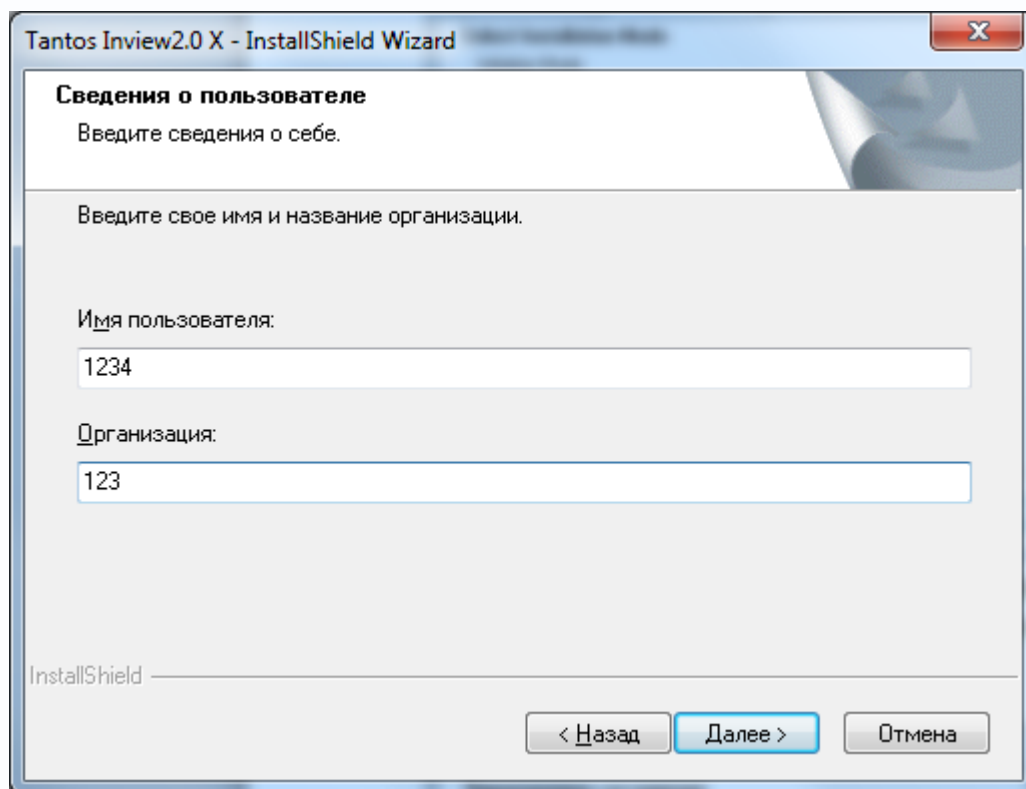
Tantos Inview2.0 X - InstallShield Wizard

Сведения о пользователе

Введите сведения о себе.

Введите свое имя и название организации.

Имя пользователя:

1234

Организация:

123

InstallShield

< Назад

Далее >

Отмена